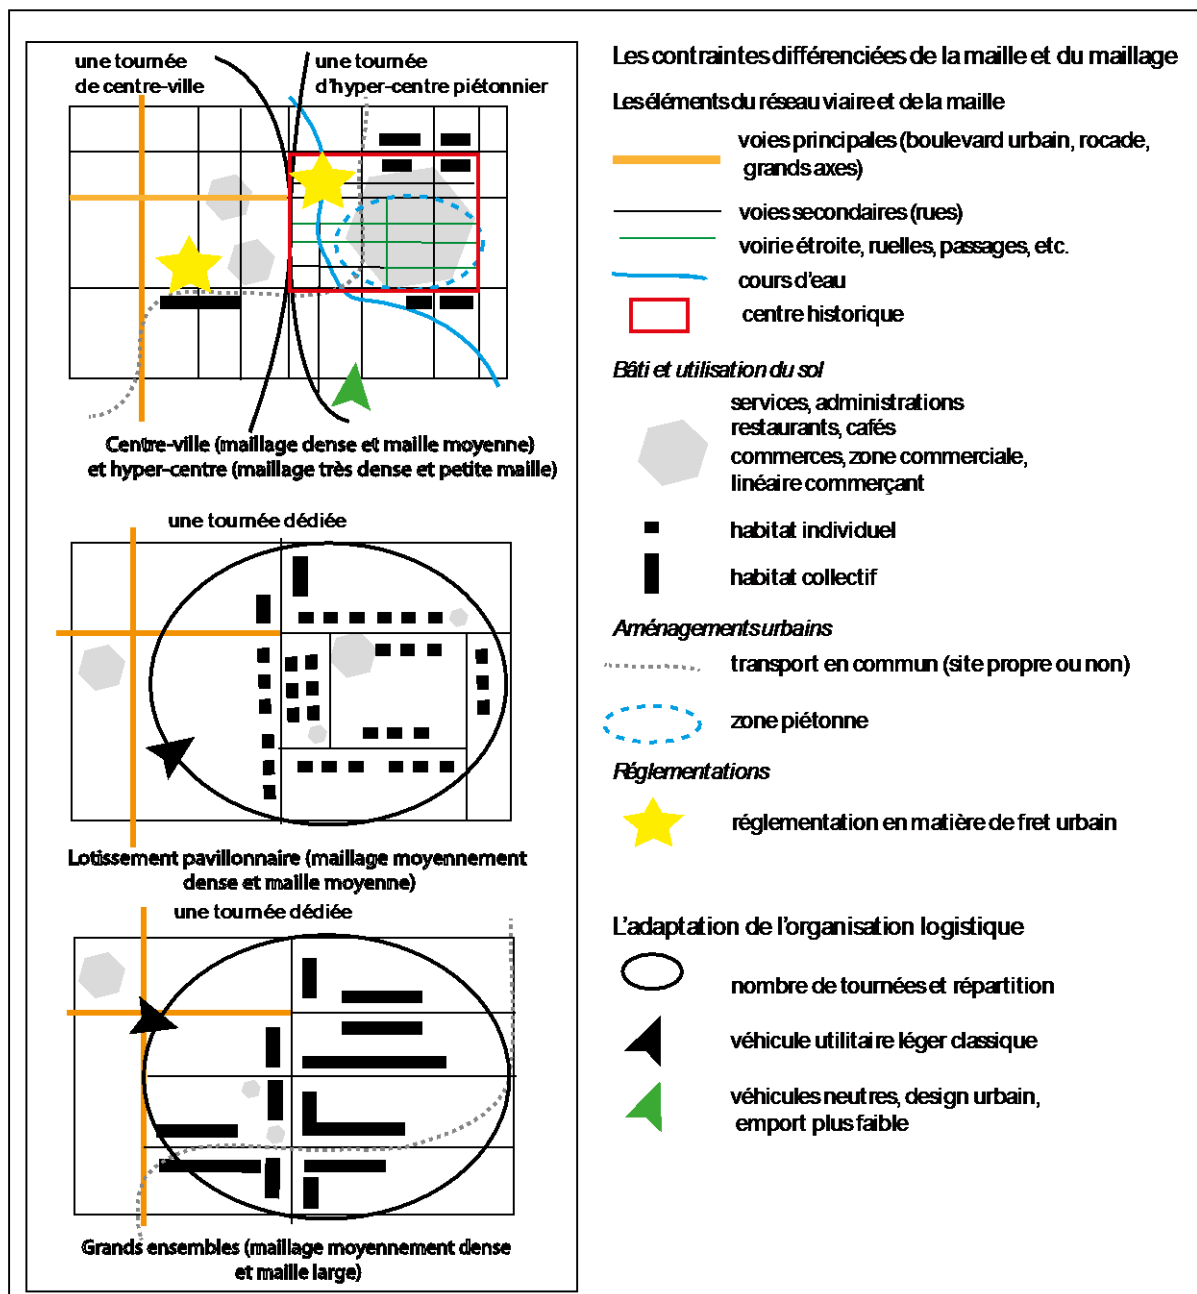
une tournée de centre-ville

une tournée d'hyper-centre piétonnier

Centre-ville (maillage dense et maille moyenne) et hyper-centre (maillage très dense et petite maille)

une tournée dédiée

Lotissement pavillonnaire (maillage moyennement dense et maille moyenne)

une tournée dédiée

Grands ensembles (maillage moyennement dense et maille large)

Les contraintes différenciées de la maille et du maillage

Les éléments du réseau viaire et de la maille

voies principales (boulevard urbain, rocade, grands axes)

voies secondaires (rues)

voirie étroite, ruelles, passages, etc.

cours d'eau

centre historique

Bâti et utilisation du sol

services, administrations
restaurants, cafés
commerces, zone commerciale, linéaire commerçant

habitat individuel

habitat collectif

Aménagements urbains

transport en commun (site propre ou non)

zone piétonne

Réglementations

réglementation en matière de fret urbain

L'adaptation de l'organisation logistique

nombre de tournées et répartition

véhicule utilitaire léger classique

véhicules neutres, design urbain, emport plus faible